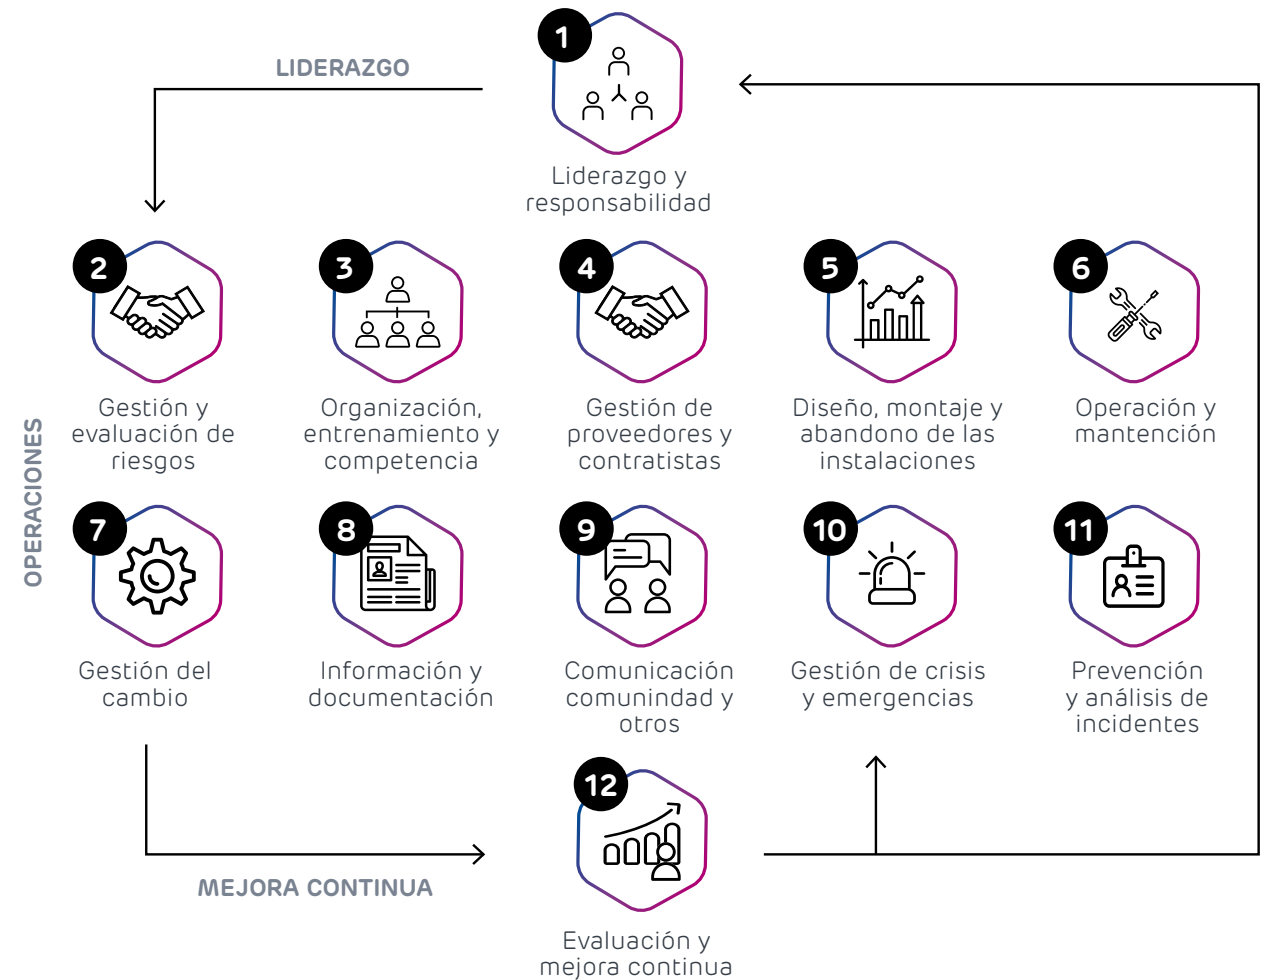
LIDERAZGO

1
Liderazgo y responsabilidad

OPERACIONES

2
Gestión y evaluación de riesgos

3
Organización, entrenamiento y competencia

4
Gestión de proveedores y contratistas

5
Diseño, montaje y abandono de las instalaciones

6
Operación y mantención

7
Gestión del cambio

8
Información y documentación

9
Comunicación comunindad y otros

10
Gestión de crisis y emergencias

11
Prevención y análisis de incidentes

MEJORA CONTINUA

12
Evaluación y mejora continua